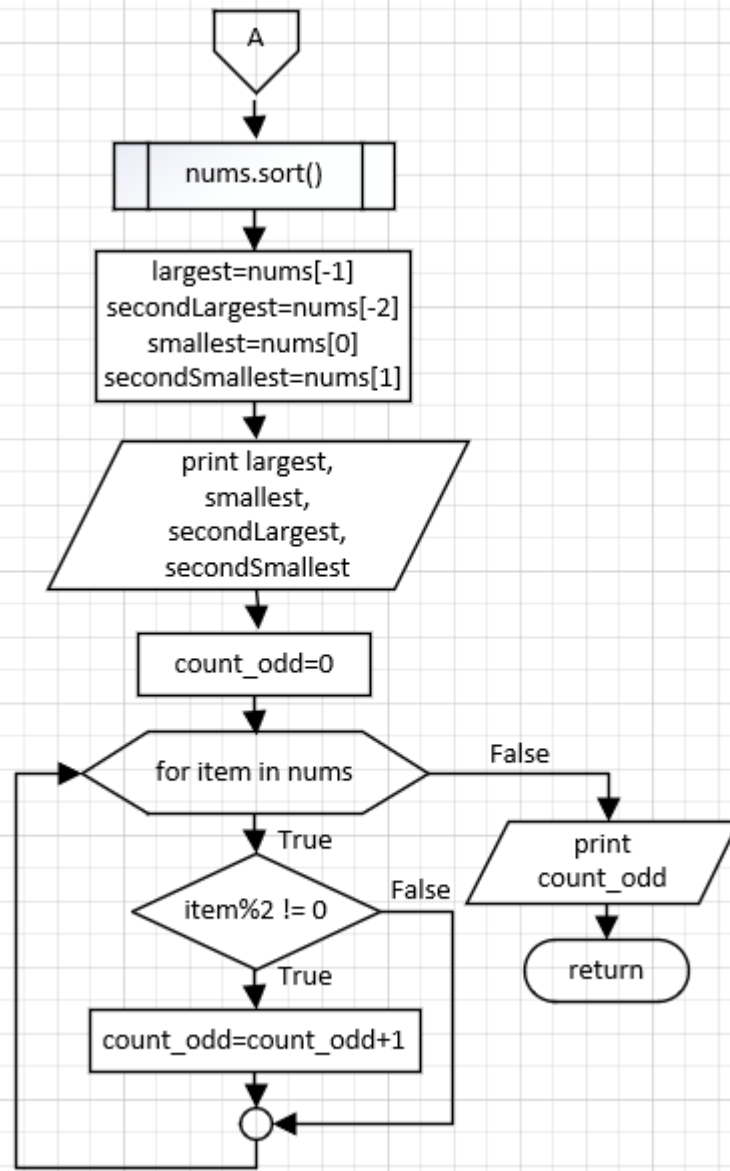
A

nums.sort()

largest=nums[-1]
secondLargest=nums[-2]
smallest=nums[0]
secondSmallest=nums[1]

print largest,
smallest,
secondLargest,
secondSmallest

count_odd=0

for item in nums

False

print
count_odd

return

True

item%2 != 0

False

True

count_odd=count_odd+1